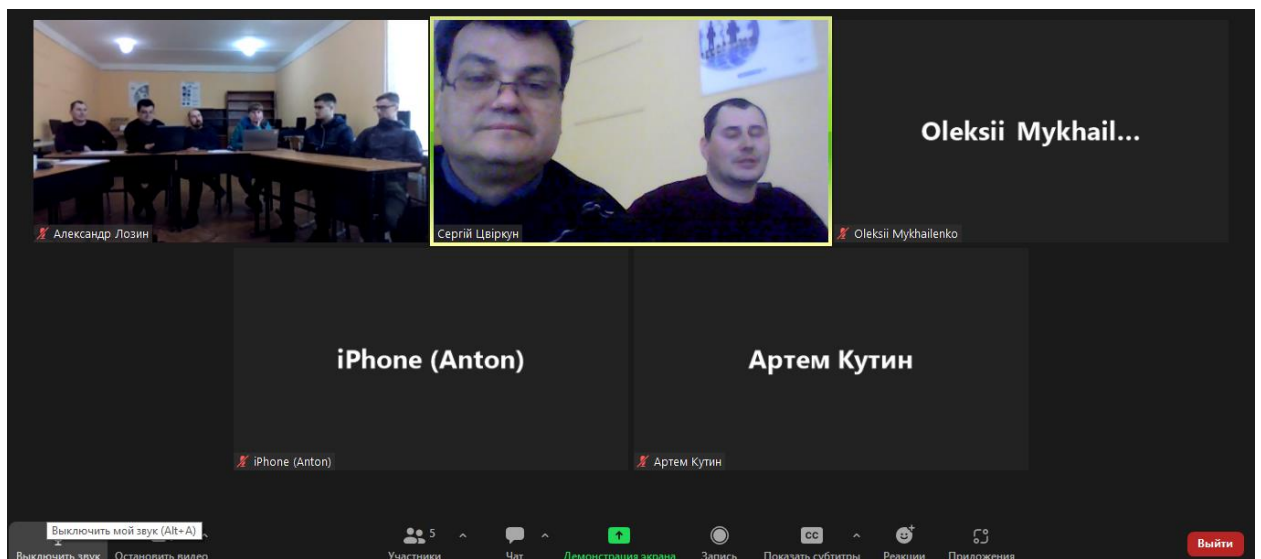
Александр Лозин

Сергій Цвіркун

Oleksii Mykhail...

Oleksii Mykhailenko

iPhone (Anton)

iPhone (Anton)

Артем Кутин

Артем Кутин

Выключить мой звук (Alt+A)

Выключить звук

Остановить видео

5

Участники

Чат

Демонстрация экрана

Запись

CC

Показать субтитры

Реакции

Приложения

Выйти